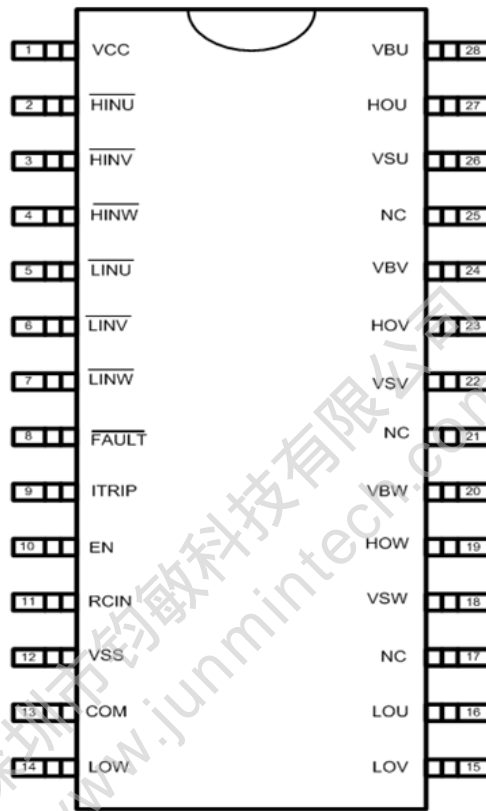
1 VCC
2 $\overline{HINU}$
3 $\overline{HINV}$
4 $\overline{HINW}$
5 $\overline{LINU}$
6 $\overline{LINV}$
7 $\overline{LINW}$
8 $\overline{FAULT}$
9 ITRIP
10 EN
11 RCIN
12 VSS
13 COM
14 LOW

VBU 28
HOU 27
VSU 26
NC 25
VBV 24
HOV 23
VSV 22
NC 21
VBW 20
HOW 19
VSW 18
NC 17
LOU 16
LOV 15

深圳市钧敏科技有限公司
www.junmintech.com